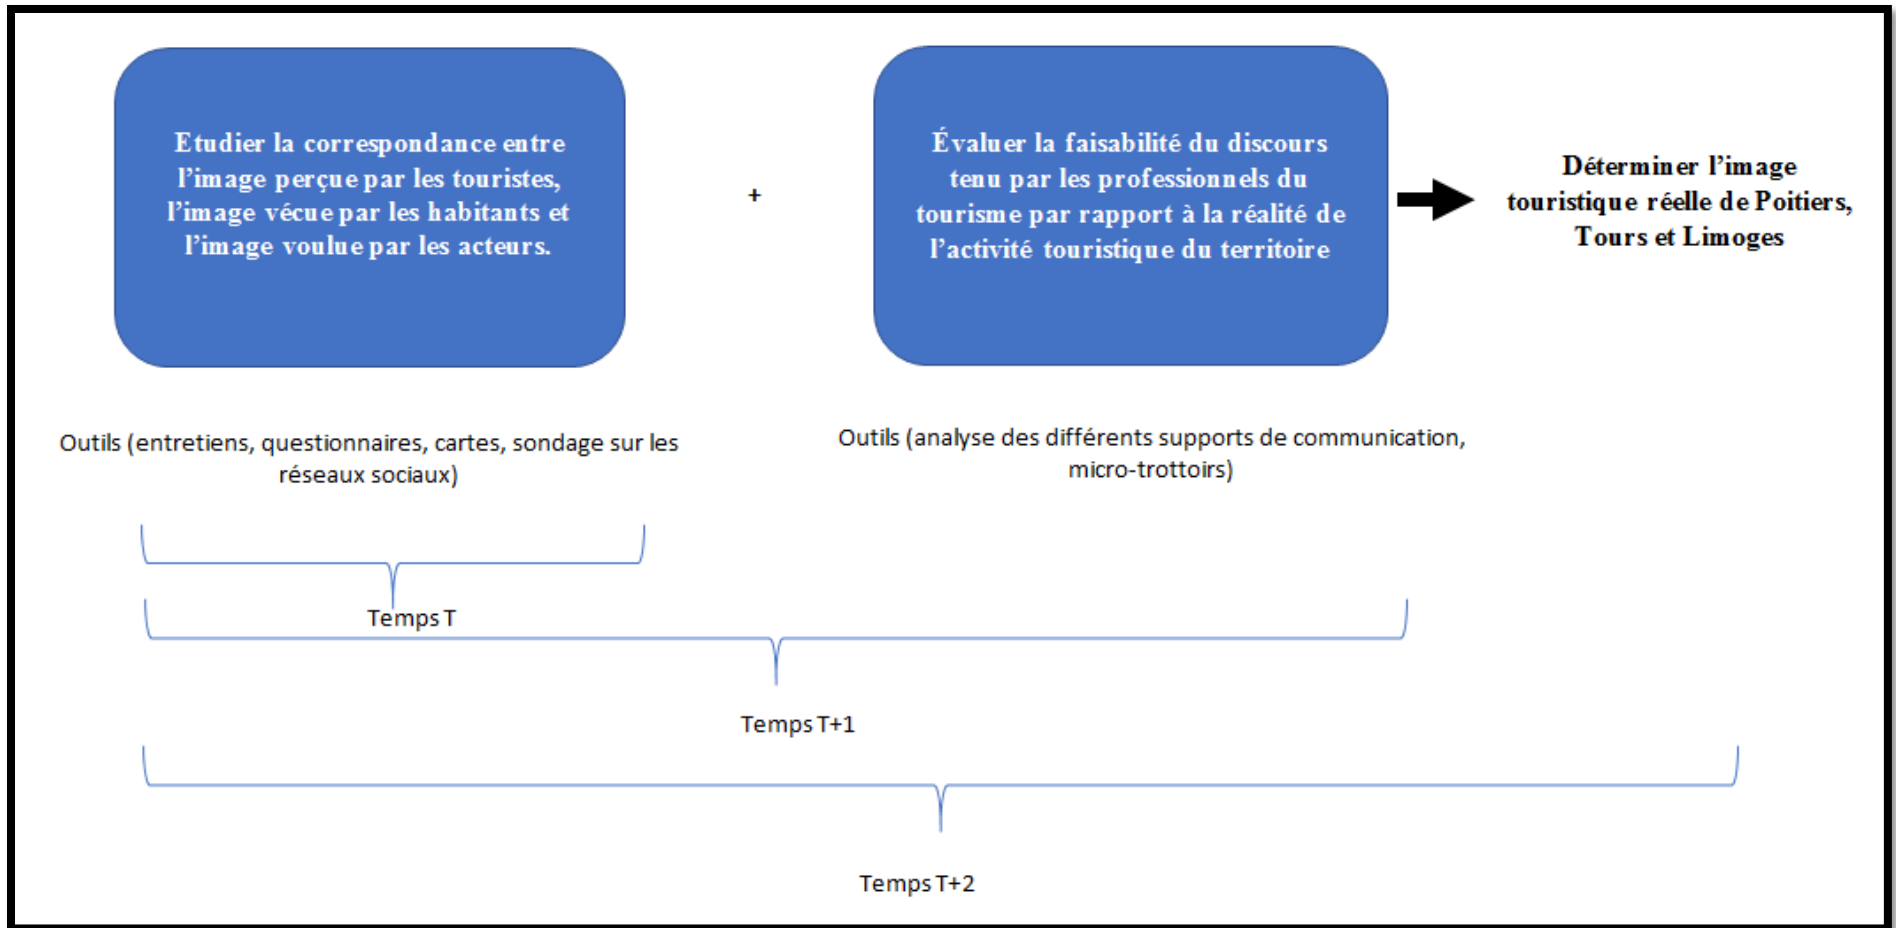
Etudier la correspondance entre l'image perçue par les touristes, l'image vécue par les habitants et l'image voulue par les acteurs.

+

Évaluer la faisabilité du discours tenu par les professionnels du tourisme par rapport à la réalité de l'activité touristique du territoire

Déterminer l'image touristique réelle de Poitiers, Tours et Limoges

Outils (entretiens, questionnaires, cartes, sondage sur les réseaux sociaux)

Outils (analyse des différents supports de communication, micro-trottoirs)

Temps T

Temps T+1

Temps T+2